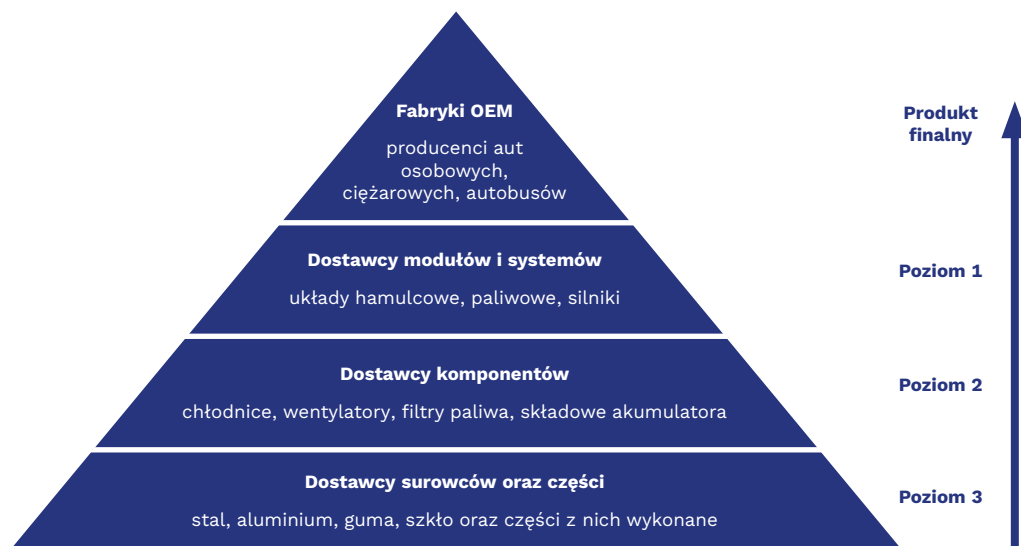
Fabryki OEM

producenci aut osobowych, ciężarowych, autobusów

Dostawcy modułów i systemów

układy hamulcowe, paliwowe, silniki

Dostawcy komponentów

chłodnice, wentylatory, filtry paliwa, składowe akumulatora

Dostawcy surowców oraz części

stal, aluminium, guma, szkło oraz części z nich wykonane

Produkt finalny

Poziom 1

Poziom 2

Poziom 3